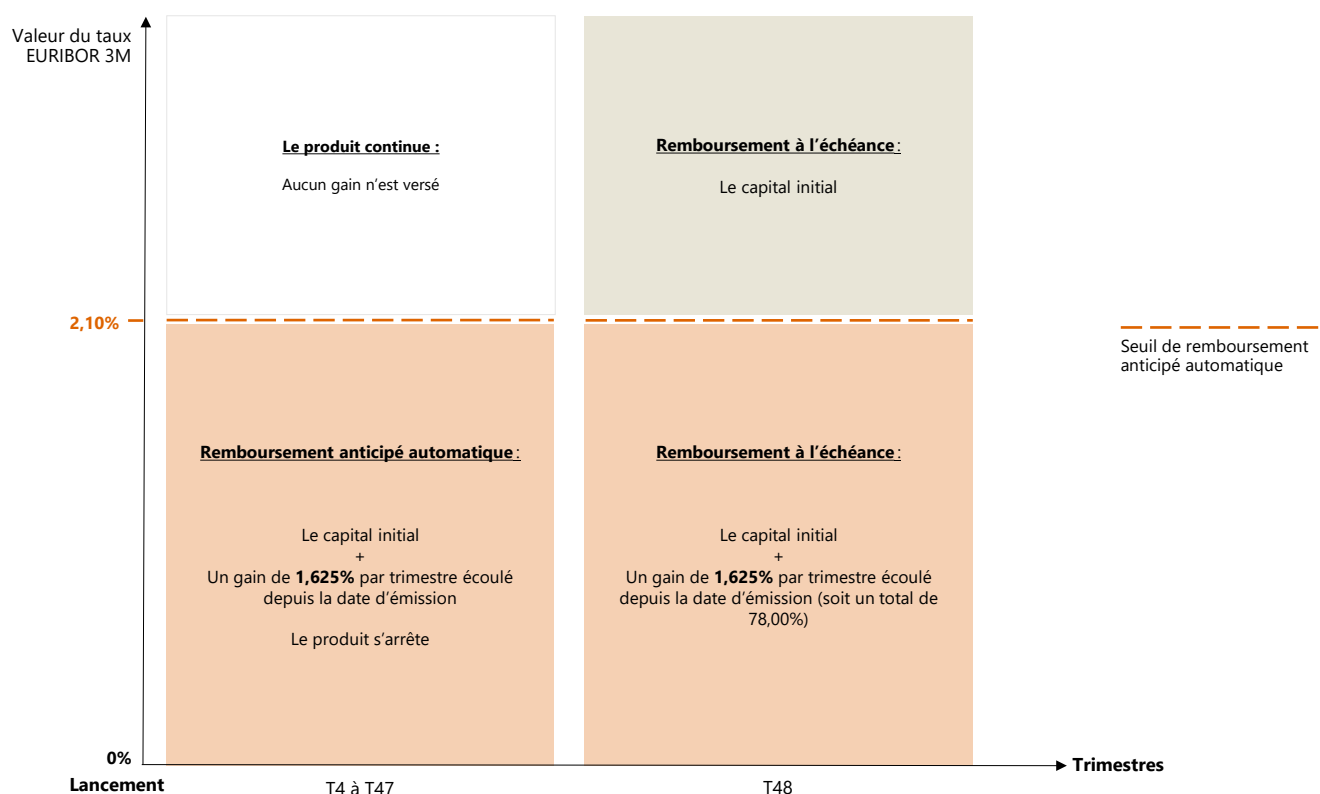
Valeur du taux EURIBOR 3M

Le produit continue :

Aucun gain n'est versé

Remboursement à l'échéance :

Le capital initial

2,10%

Seuil de remboursement anticipé automatique

Remboursement anticipé automatique :

Le capital initial
+
Un gain de **1,625%** par trimestre écoulé depuis la date d'émission

Le produit s'arrête

Remboursement à l'échéance :

Le capital initial
+
Un gain de **1,625%** par trimestre écoulé depuis la date d'émission (soit un total de 78,00%)

0%

Lancement

T4 à T47

T48

Trimestres